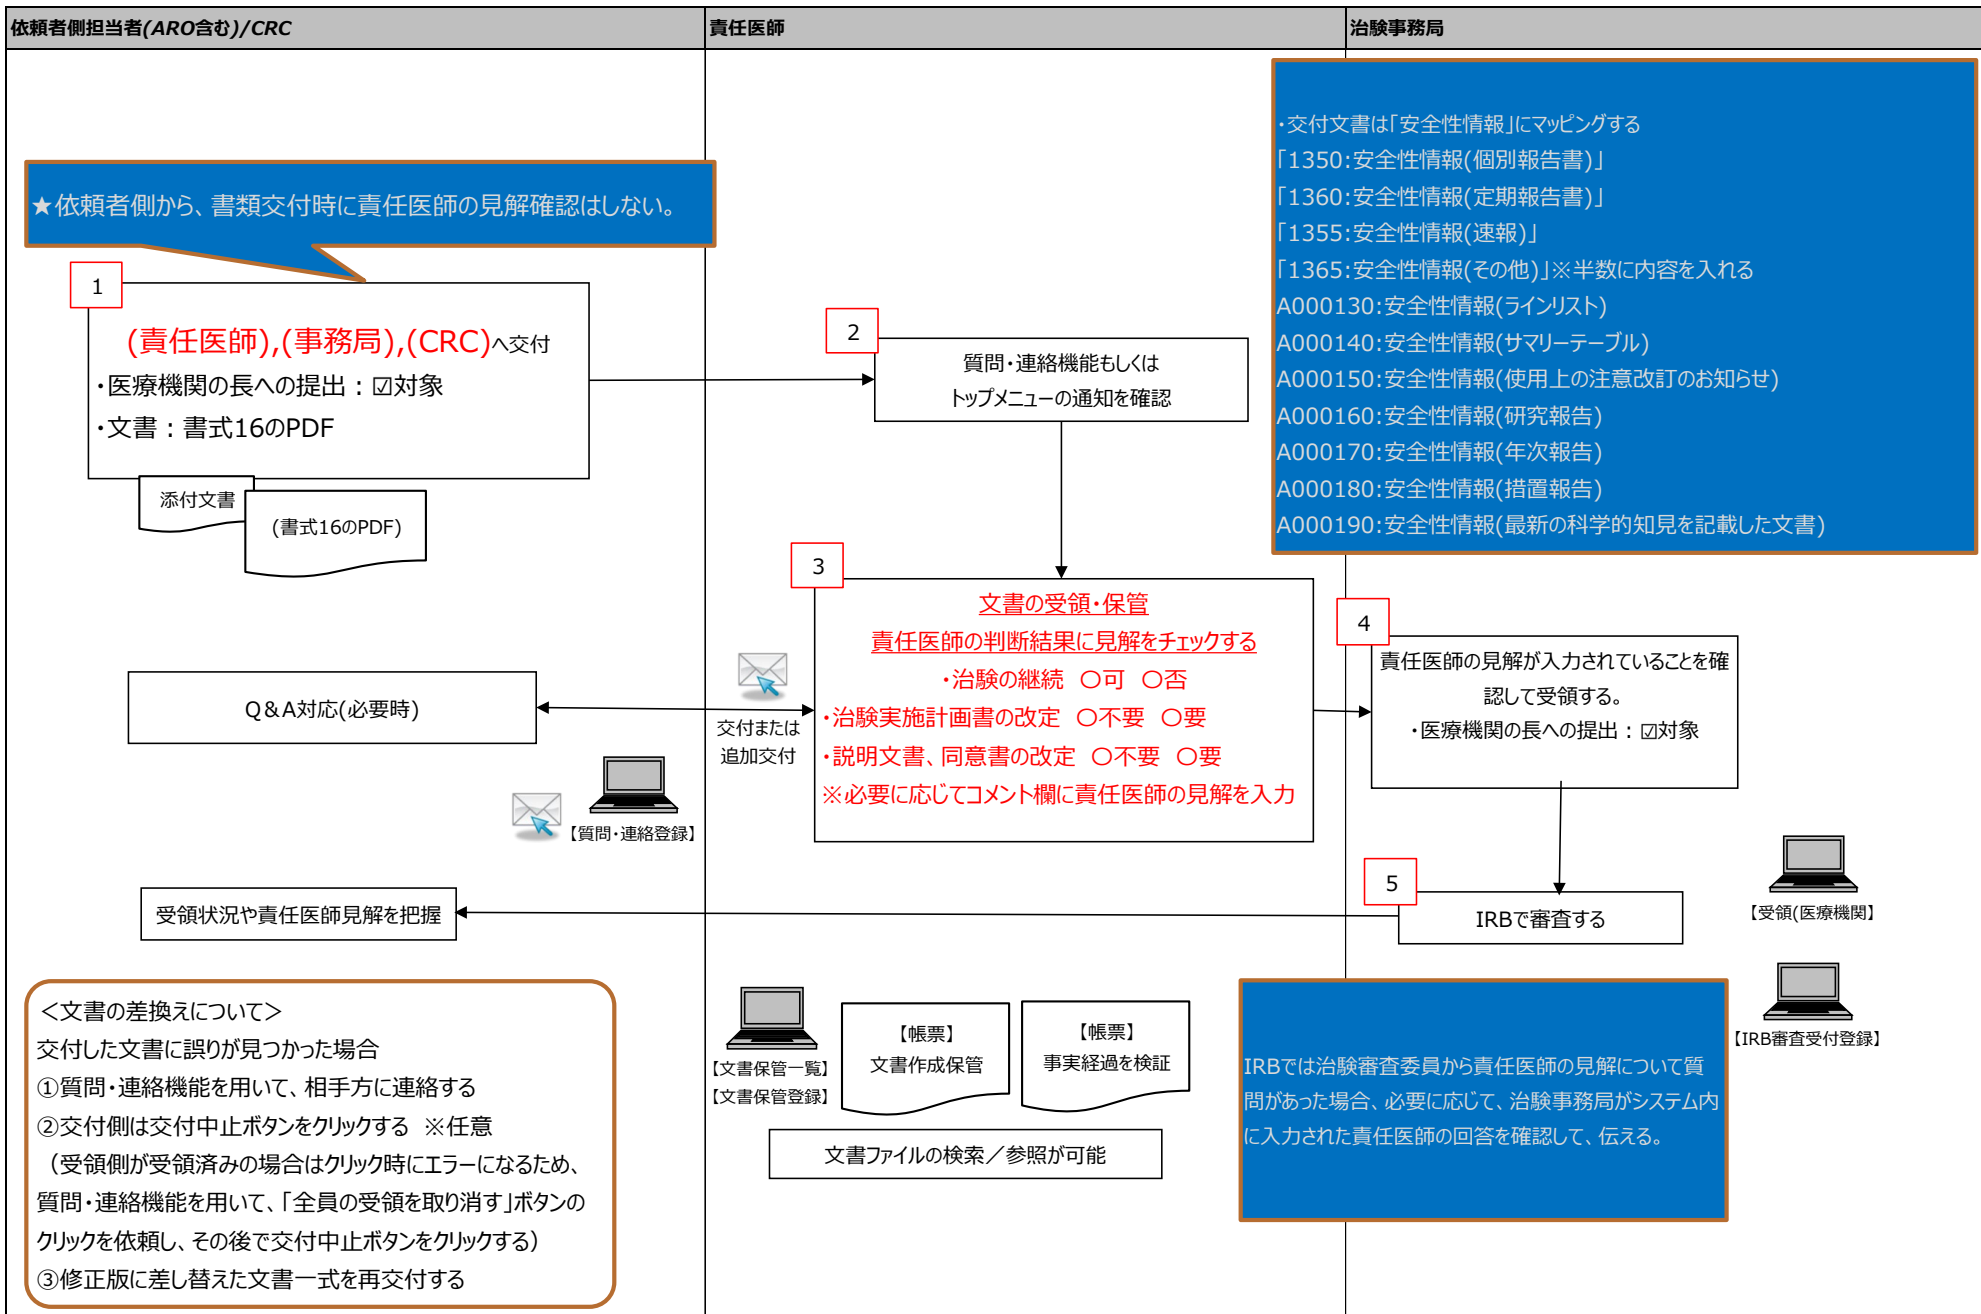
依頼者側担当者(ARO含む)/CRC

責任医師

治験事務局

・交付文書は「安全性情報」にマッピングする
「1350:安全性情報(個別報告書)」
「1360:安全性情報(定期報告書)」
「1355:安全性情報(速報)」
「1365:安全性情報(その他)」※半数に内容を入れる
A000130:安全性情報(ラインリスト)
A000140:安全性情報(サマリーテーブル)
A000150:安全性情報(使用上の注意改訂のお知らせ)
A000160:安全性情報(研究報告)
A000170:安全性情報(年次報告)
A000180:安全性情報(措置報告)
A000190:安全性情報(最新の科学的知見を記載した文書)

★依頼者側から、書類交付時に責任医師の見解確認はしない。

1

(責任医師),(事務局),(CRC)へ交付
・医療機関の長への提出：☑対象
・文書：書式16のPDF

添付文書

(書式16のPDF)

2

質問・連絡機能もしくは
トップメニューの通知を確認

3

文書の受領・保管
責任医師の判断結果に見解をチェックする
・治験の継続 ○可 ○否
・治験実施計画書の改定 ○不要 ○要
・説明文書、同意書の改定 ○不要 ○要
※必要に応じてコメント欄に責任医師の見解を入力

4

責任医師の見解が入力されていることを確認して受領する。
・医療機関の長への提出：☑対象

Q＆A対応(必要時)

交付または
追加交付

【質問・連絡登録】

5

IRBで審査する

【受領(医療機関)】

受領状況や責任医師見解を把握

<文書の差換えについて>
交付した文書に誤りが見つかった場合
①質問・連絡機能を用いて、相手方に連絡する
②交付側は交付中止ボタンをクリックする ※任意
（受領側が受領済みの場合はクリック時にエラーになるため、質問・連絡機能を用いて、「全員の受領を取り消す」ボタンのクリックを依頼し、その後で交付中止ボタンをクリックする)
③修正版に差し替えた文書一式を再交付する

【文書保管一覧】
【文書保管登録】

【帳票】
文書作成保管

【帳票】
事実経過を検証

文書ファイルの検索／参照が可能

IRBでは治験審査委員から責任医師の見解について質問があった場合、必要に応じて、治験事務局がシステム内に入力された責任医師の回答を確認して、伝える。

【IRB審査受付登録】